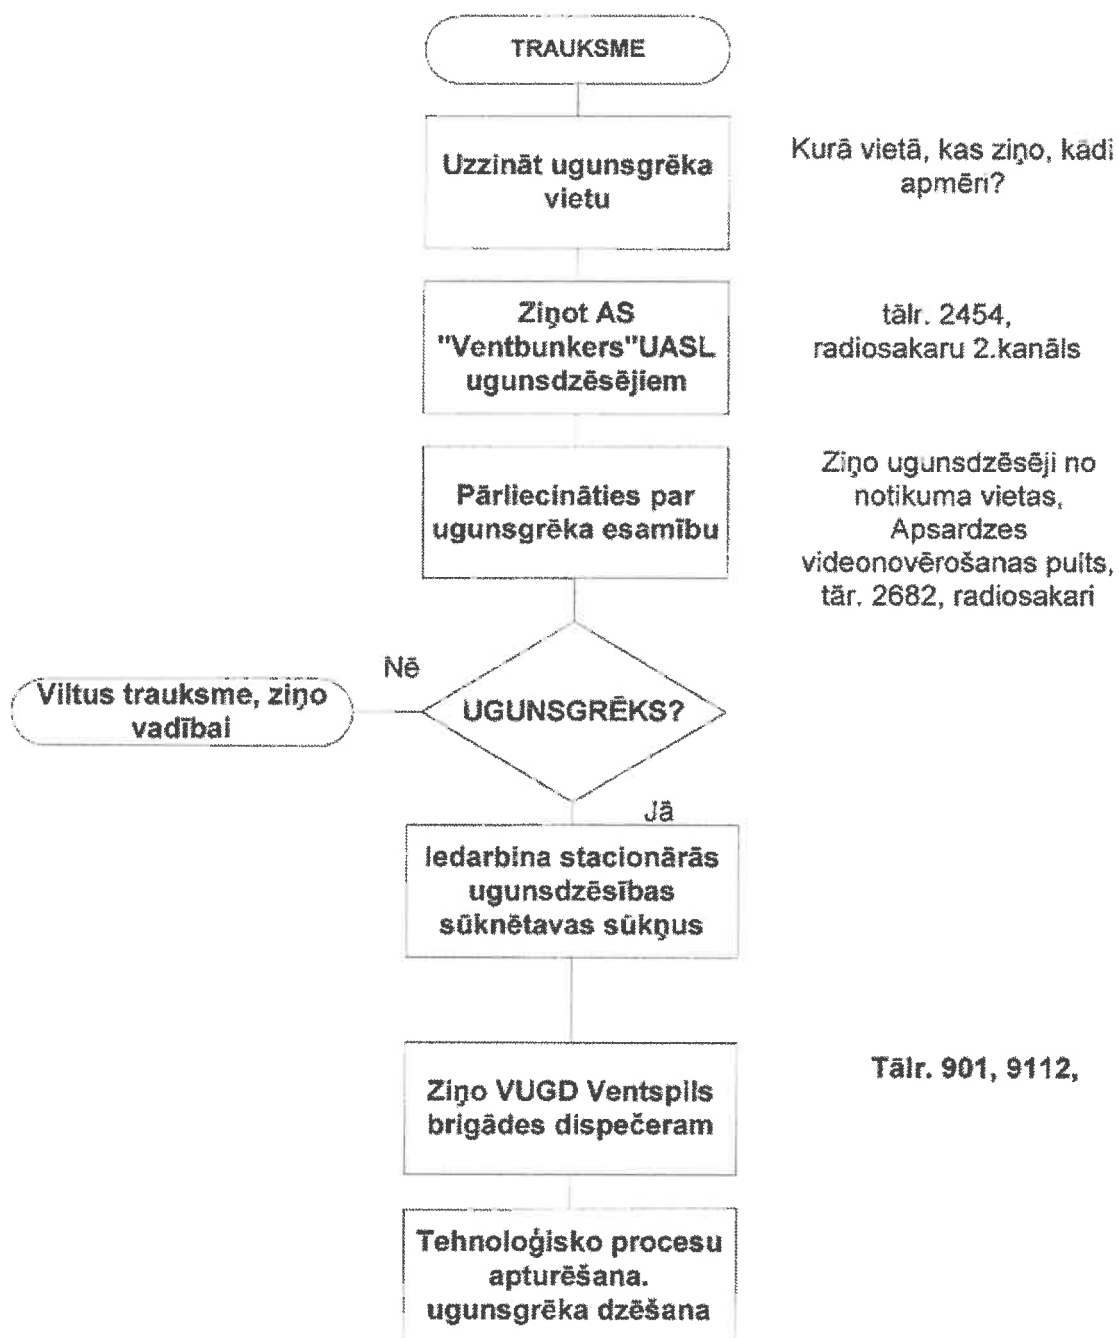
TRAUKSME

Uzzināt ugunsgrēka vietu

Kurā vietā, kas ziņo, kādi apmēri?

Ziņot AS "Ventbunkers"UASL ugunsdzēsējiem

tālr. 2454, radiosakaru 2.kanāls

Pārliecināties par ugunsgrēka esamību

Ziņo ugunsdzēsēji no notikuma vietas, Apsardzes videonovērošanas pults, tār. 2682, radiosakari

Nē

Viltus trauksme, ziņo vadībai

UGUNSGRĒKS?

Jā

Iedarbina stacionārās ugunsdzēsības sūknētavas sūkņus

Ziņo VUGD Ventspils brigādes dispečeram

Tālr. 901, 9112,

Tehnoloģisko procesu apturēšana. ugunsgrēka dzēšana